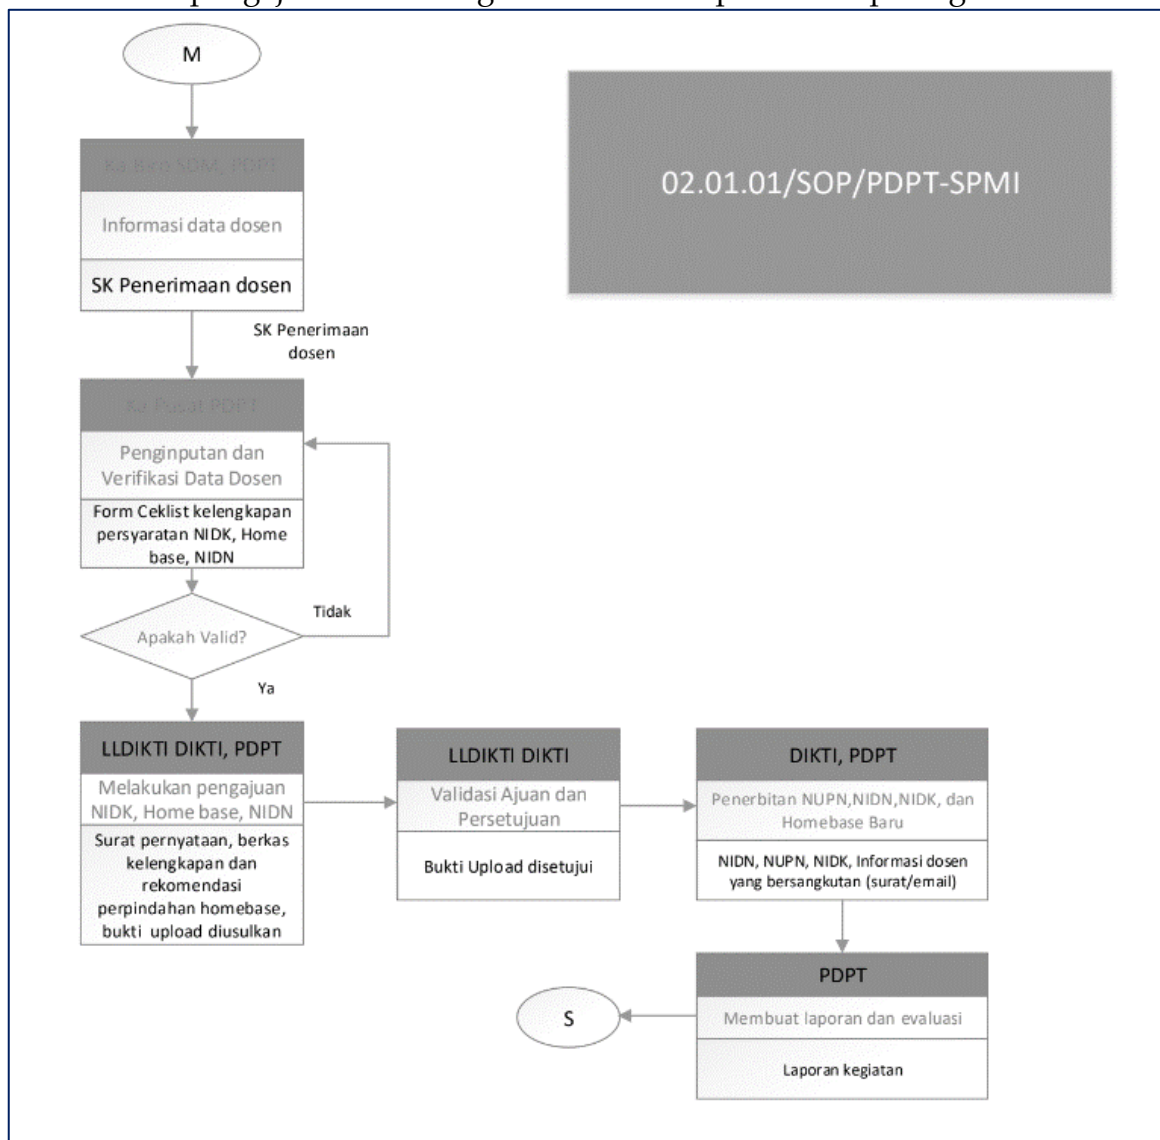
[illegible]

M

Ka Biro SDM, PDPT

Informasi data dosen

SK Penerimaan dosen

SK Penerimaan dosen

Ka Pusat PDPT

Penginputan dan Verifikasi Data Dosen

Form Ceklist kelengkapan persyaratan NIDK, Home base, NIDN

Apakah Valid?

Tidak

Ya

LLDIKTI DIKTI, PDPT

Melakukan pengajuan NIDK, Home base, NIDN

Surat pernyataan, berkas kelengkapan dan rekomendasi perpindahan homebase, bukti upload diusulkan

LLDIKTI DIKTI

Validasi Ajuan dan Persetujuan

Bukti Upload disetujui

DIKTI, PDPT

Penerbitan NUPN,NIDN,NIDK, dan Homebase Baru

NIDN, NUPN, NIDK, Informasi dosen yang bersangkutan (surat/email)

PDPT

Membuat laporan dan evaluasi

Laporan kegiatan

S

02.01.01/SOP/PDPT-SPMI